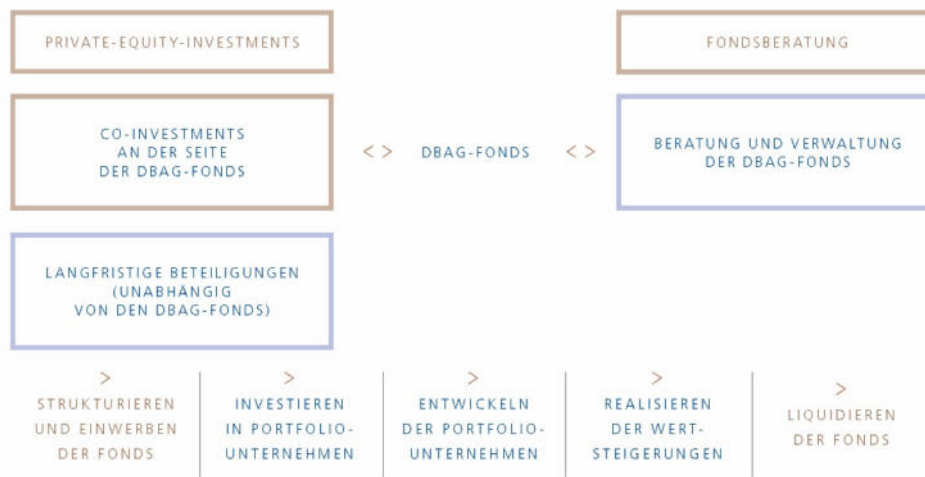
PRIVATE-EQUITY-INVESTMENTS

FONDSBERATUNG

CO-INVESTMENTS AN DER SEITE DER DBAG-FONDS

< > DBAG-FONDS < >

BERATUNG UND VERWALTUNG DER DBAG-FONDS

LANGFRISTIGE BETEILIGUNGEN (UNABHÄNGIG VON DEN DBAG-FONDS)

> STRUKTURIEREN UND EINWERBEN DER FONDS

> INVESTIEREN IN PORTFOLIO-UNTERNEHMEN

> ENTWICKELN DER PORTFOLIO-UNTERNEHMEN

> REALISIEREN DER WERT-STEIGERUNGEN

> LIQUIDIEREN DER FONDS